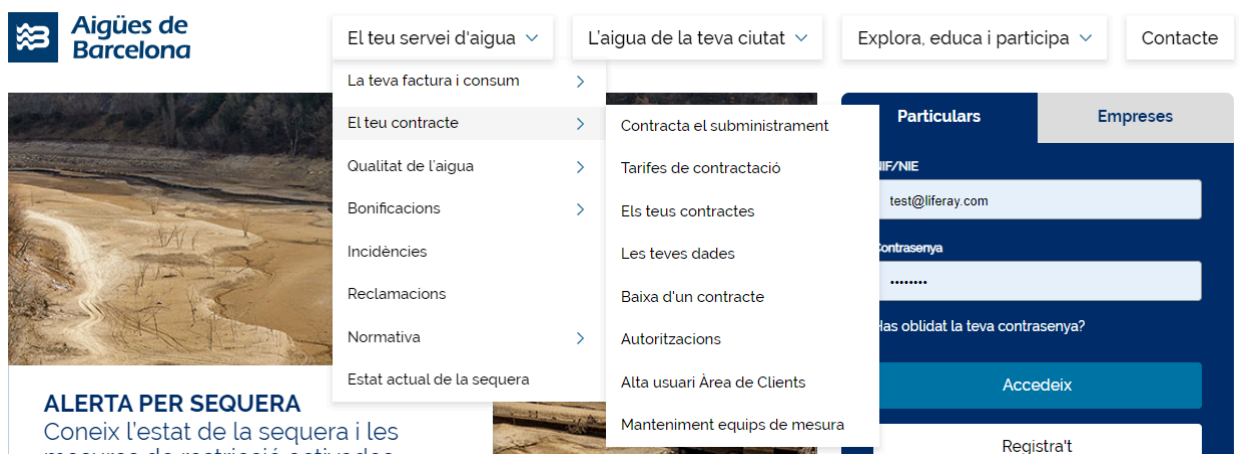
Aigües de Barcelona

El teu servei d'aigua

L'aigua de la teva ciutat

Explora, educa i participa

Contacte

La teva factura i consum

El teu contracte

Qualitat de l'aigua

Bonificacions

Incidències

Reclamacions

Normativa

Estat actual de la sequera

Contracta el subministrament

Tarifes de contractació

Els teus contractes

Les teves dades

Baixa d'un contracte

Autoritzacions

Alta usuari Àrea de Clients

Manteniment equips de mesura

Particulars

Empreses

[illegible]IF/NIE

test@liferay.com

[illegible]ontrasenya

••••••••

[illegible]as oblidat la teva contrasenya?

Accedeix

Registra't

ALERTA PER SEQUERA

Coneix l'estat de la sequera i les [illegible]